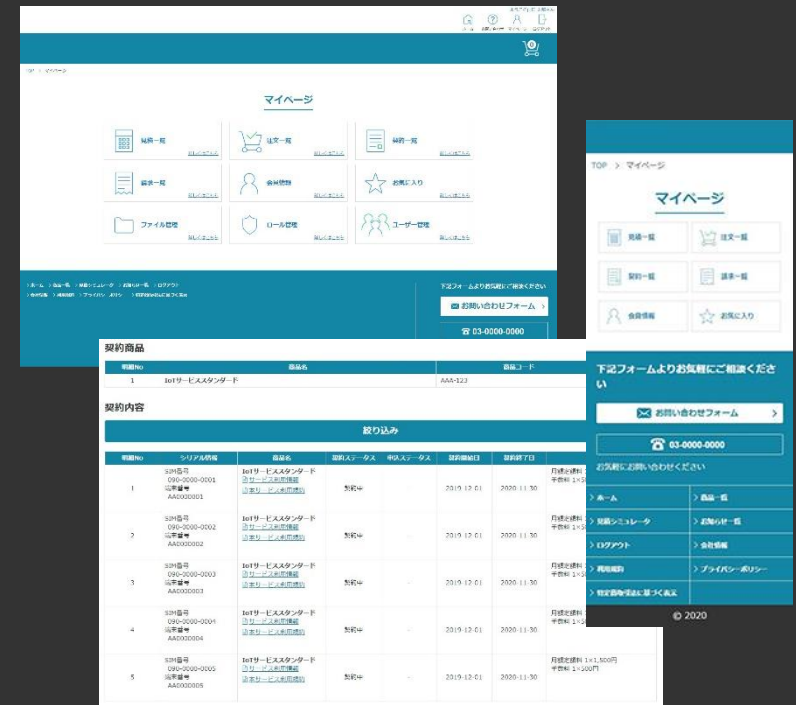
TOP > マイページ

マイページ

見積一覧
注文一覧
契約一覧
請求一覧
会員情報
お気に入り
ファイル管理
ロール管理
ユーザー管理

下記フォームよりお気軽にご相談ください
お問い合わせフォーム
03-0000-0000

契約商品

| 明細No | 商品名 | 商品コード |
|---|---|---|
| 1 | IoTサービススタンダード | AAA-123 |

契約内容

絞り込み

| 明細No | シリアル情報 | 商品名 | 契約ステータス | 申請ステータス | 契約開始日 | 契約終了日 | |
|---|---|---|---|---|---|---|---|
| 1 | SIM番号 090-0000-0001 端末番号 AA0000001 | IoTサービススタンダード サービス利用情報 主サービス利用情報 | 契約中 | - | 2019-12-01 | 2020-11-30 | 月額定額料 手数料 |
| 2 | SIM番号 090-0000-0002 端末番号 AA0000002 | IoTサービススタンダード サービス利用情報 主サービス利用情報 | 契約中 | - | 2019-12-01 | 2020-11-30 | 月額定額料 手数料 |
| 3 | SIM番号 090-0000-0003 端末番号 AA0000003 | IoTサービススタンダード サービス利用情報 主サービス利用情報 | 契約中 | - | 2019-12-01 | 2020-11-30 | 月額定額料 手数料 |
| 4 | SIM番号 090-0000-0004 端末番号 AA0000004 | IoTサービススタンダード サービス利用情報 主サービス利用情報 | 契約中 | - | 2019-12-01 | 2020-11-30 | 月額定額料 手数料 |
| 5 | SIM番号 090-0000-0005 端末番号 AA0000005 | IoTサービススタンダード サービス利用情報 主サービス利用情報 | 契約中 | - | 2019-12-01 | 2020-11-30 | 月額定額料 1×1,500円 手数料 1×100円 |

TOP > マイページ

マイページ

見積一覧
注文一覧
契約一覧
請求一覧
会員情報
お気に入り

下記フォームよりお気軽にご相談ください
お問い合わせフォーム
03-0000-0000
お気軽にお問い合わせください

> ホーム
> 商品一覧
> 見積シミュレータ
> お知らせ一覧
> ログアウト
> 会社情報
> 利用規約
> プライバシーポリシー
> 特定商取引法に基づく表記

© 2020